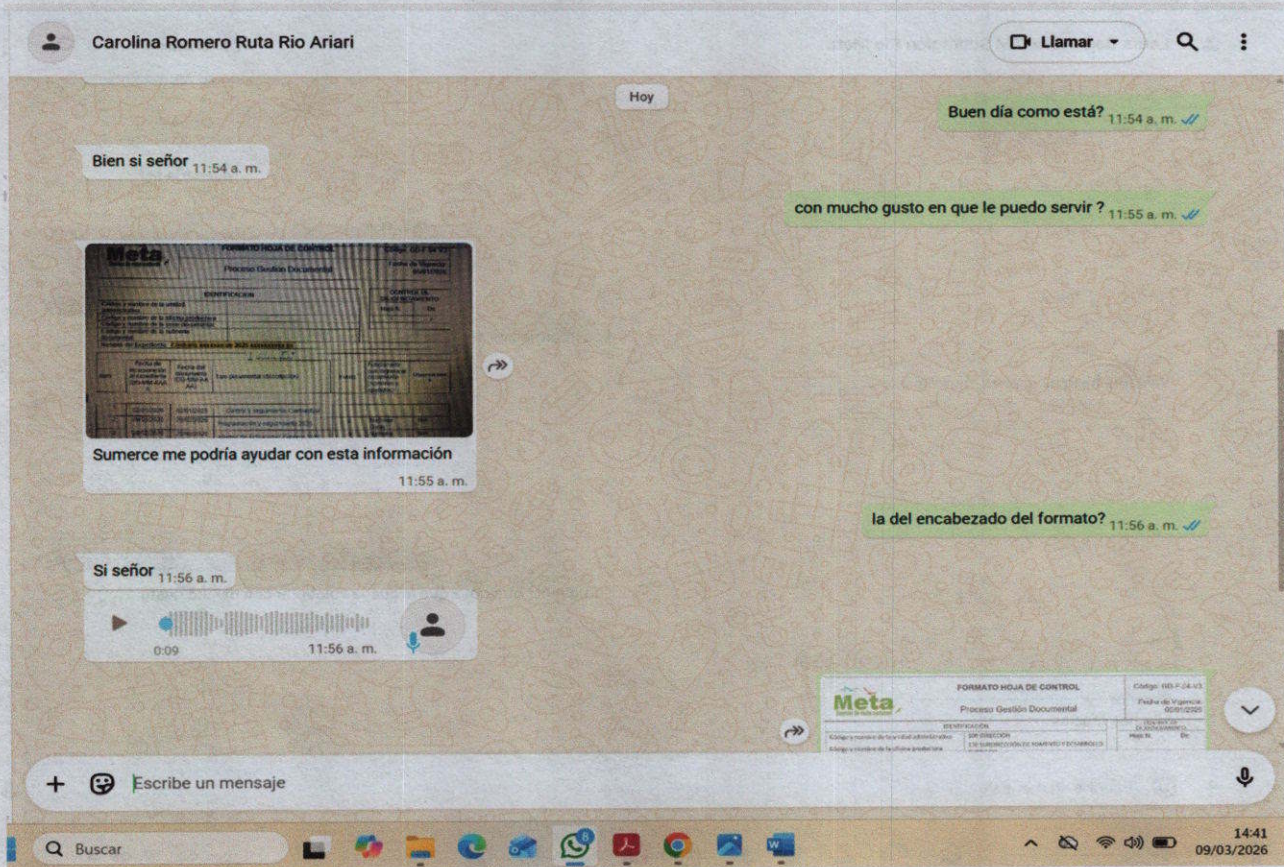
Carolina Romero Ruta Rio Ariari

Llamar

Hoy

Buen día como está? 11:54 a. m.

Bien si señor 11:54 a. m.

con mucho gusto en que le puedo servir ? 11:55 a. m.

Meta FORMATO HOJA DE CONTROL
Proceso Gestión Documental
IDENTIFICACIÓN

Sumerce me podría ayudar con esta información
11:55 a. m.

la del encabezado del formato? 11:56 a. m.

Si señor 11:56 a. m.

0:09 11:56 a. m.

Meta FORMATO HOJA DE CONTROL Código: GD-F-24-V3
Proceso Gestión Documental Fecha de Vigencia: 02/01/2025
IDENTIFICACIÓN
100 DIRECCIÓN
Hoja N. De

Escribe un mensaje

Buscar

14:41
09/03/2026